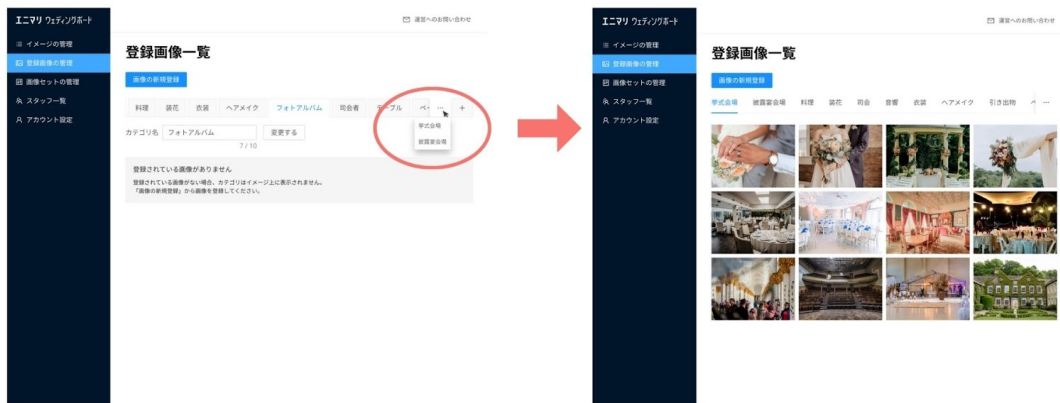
エニマリ ウェディングボード

イメージの管理
登録画像の管理
画像セットの管理
スタッフ一覧
アカウント設定

運営へのお問い合わせ

登録画像一覧

画像の新規登録

料理 装花 衣装 ヘアメイク フォトアルバム 司会者 テーブル ペ ... +

挙式会場
披露宴会場

カテゴリ名 フォトアルバム 変更する
7 / 10

登録されている画像がありません
登録されている画像がない場合、カテゴリはイメージ上に表示されません。
「画像の新規登録」から画像を登録してください。

エニマリ ウェディングボード

イメージの管理
登録画像の管理
画像セットの管理
スタッフ一覧
アカウント設定

運営へのお問い合わせ

登録画像一覧

画像の新規登録

挙式会場 披露宴会場 料理 装花 司会 音響 衣装 ヘアメイク 引き出物 ...